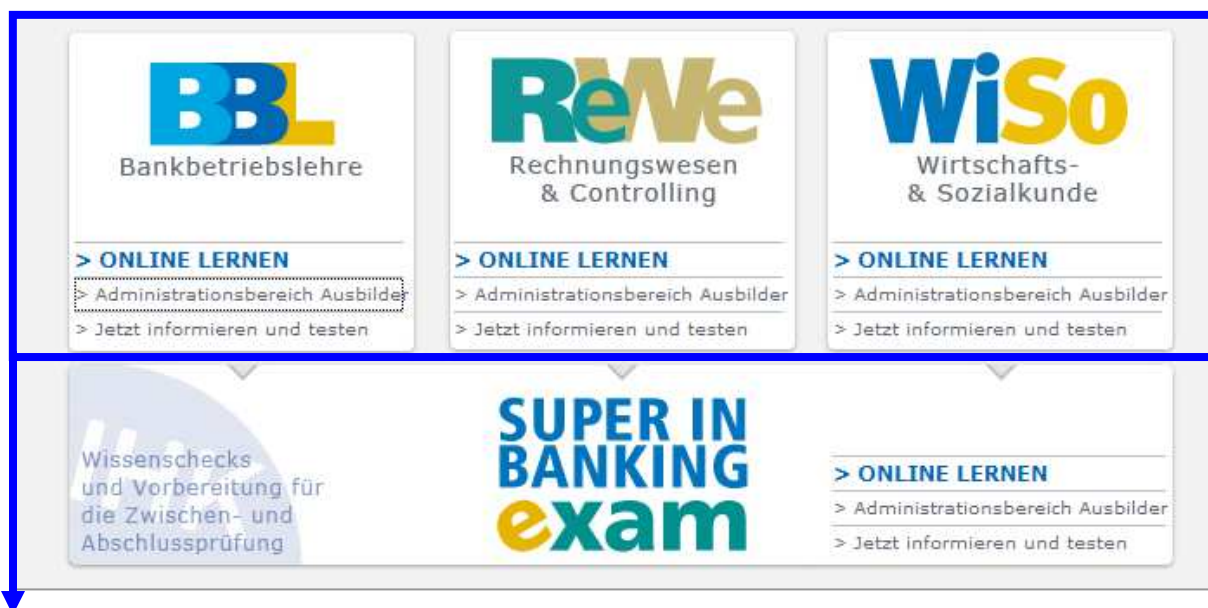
BBL
Bankbetriebslehre

> ONLINE LERNEN
> Administrationsbereich Ausbilder
> Jetzt informieren und testen

ReWe
Rechnungswesen & Controlling

> ONLINE LERNEN
> Administrationsbereich Ausbilder
> Jetzt informieren und testen

WiSo
Wirtschafts- & Sozialkunde

> ONLINE LERNEN
> Administrationsbereich Ausbilder
> Jetzt informieren und testen

Wissenschecks und Vorbereitung für die Zwischen- und Abschlussprüfung

SUPER IN BANKING exam

> ONLINE LERNEN
> Administrationsbereich Ausbilder
> Jetzt informieren und testen